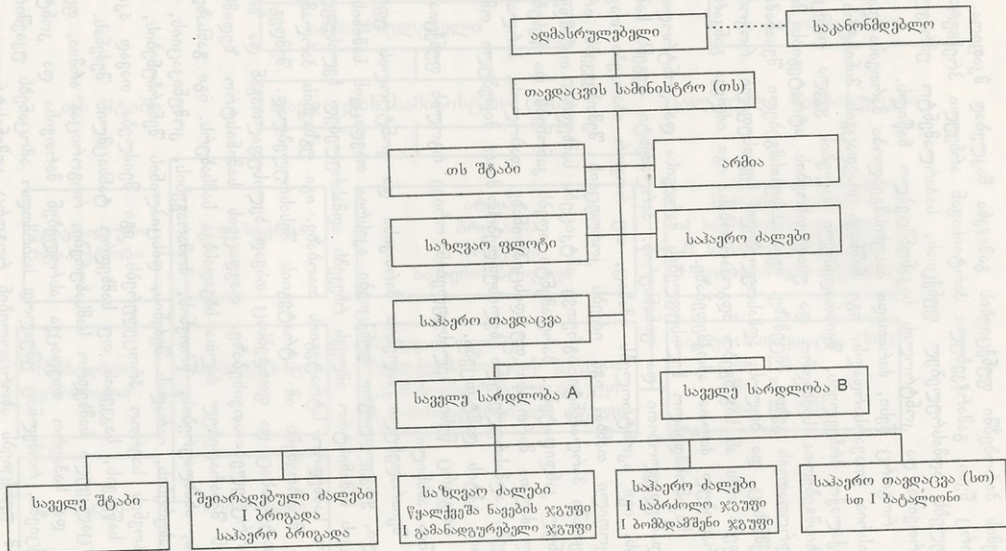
აღმასრულებელი

საკანონმდებლო

თავდაცვის სამინისტრო (თს)

თს შტაბი

არმია

საზღვაო ფლოტი

საჰაერო ძალები

საჰაერო თავდაცვა

საველე სარდლობა A

საველე სარდლობა B

საველე შტაბი

შეიარაღებული ძალები
I ბრიგადა
საჰაერო ბრიგადა

საზღვაო ძალები
წყალქვეშა ნავების ჯგუფი
I გამანადგურებელი ჯგუფი

საჰაერო ძალები
I საბრძოლო ჯგუფი
I ბომბდამშენი ჯგუფი

საჰაერო თავდაცვა (სთ)
სთ I ბატალიონი